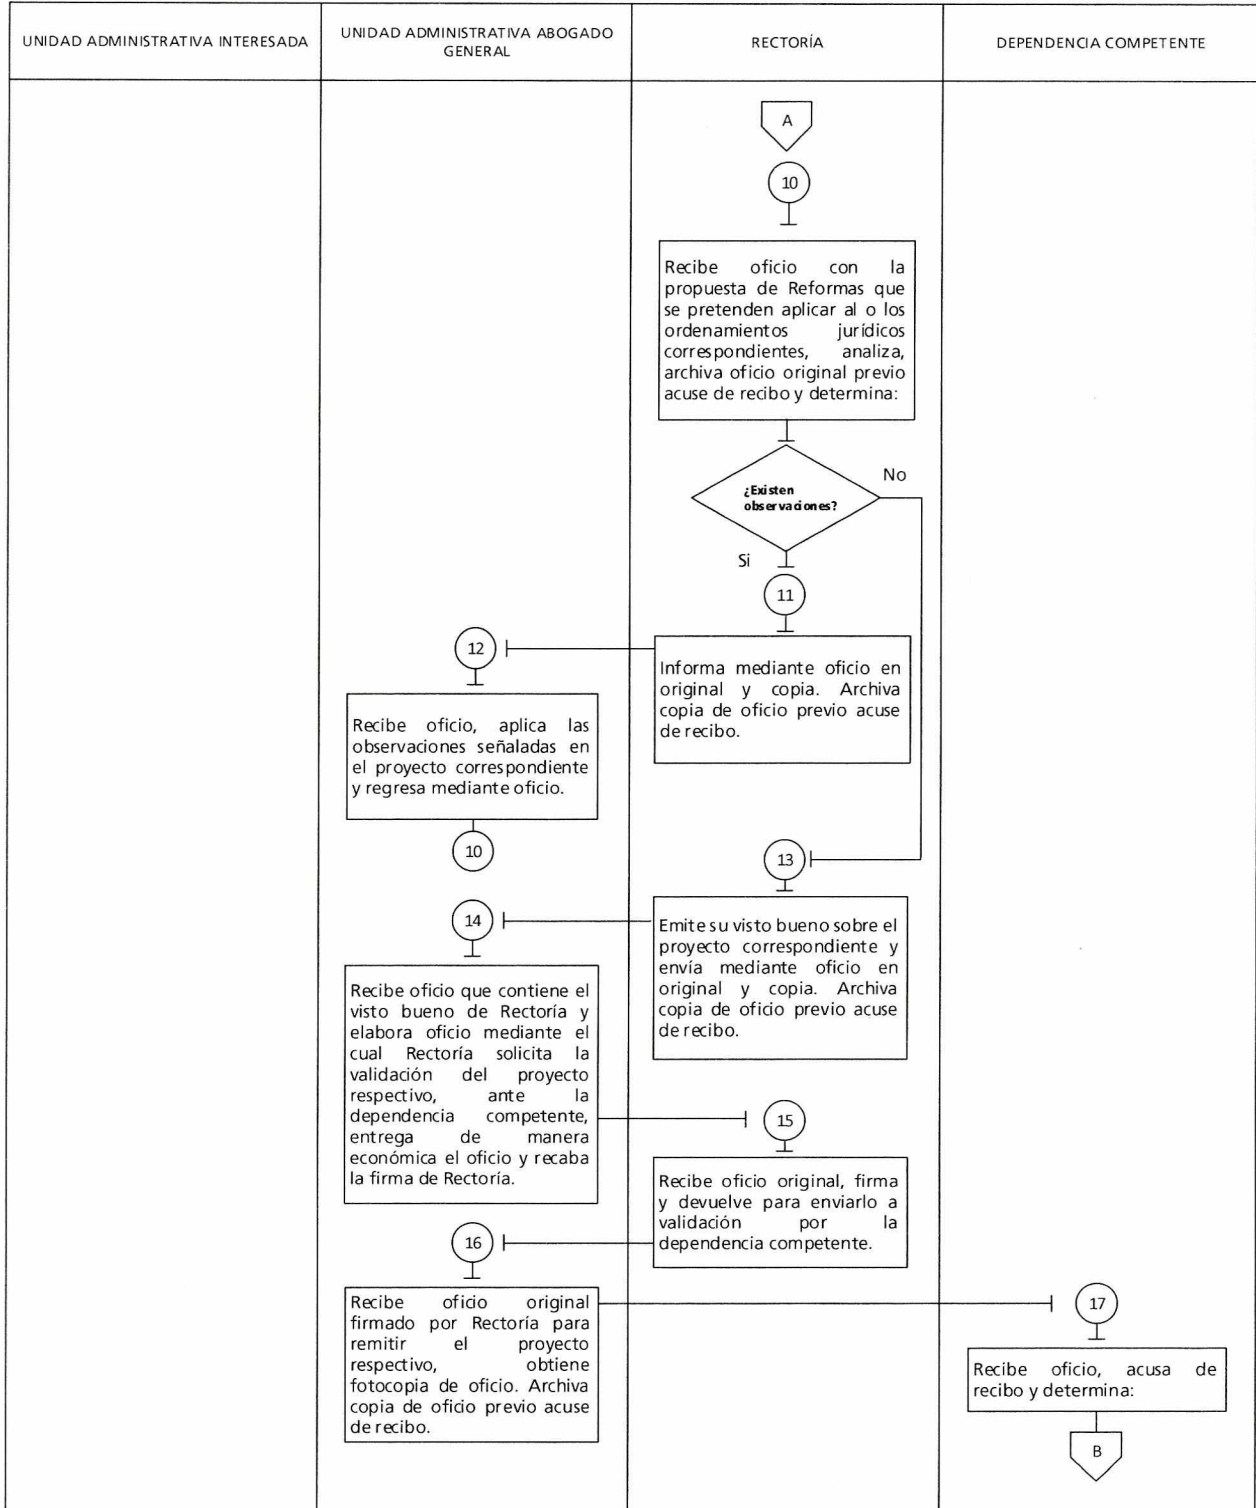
| UNIDAD ADMINISTRATIVA INTERESADA | UNIDAD ADMINISTRATIVA ABOGADO GENERAL | RECTORÍA | DEPENDENCIA COMPETENTE |
|---|---|---|---|

A

10

Recibe oficio con la propuesta de Reformas que se pretenden aplicar al o los ordenamientos jurídicos correspondientes, analiza, archiva oficio original previo acuse de recibo y determina:

¿Existen observaciones?

No

Si

11

Informa mediante oficio en original y copia. Archiva copia de oficio previo acuse de recibo.

12

Recibe oficio, aplica las observaciones señaladas en el proyecto correspondiente y regresa mediante oficio.

10

13

Emite su visto bueno sobre el proyecto correspondiente y envía mediante oficio en original y copia. Archiva copia de oficio previo acuse de recibo.

14

Recibe oficio que contiene el visto bueno de Rectoría y elabora oficio mediante el cual Rectoría solicita la validación del proyecto respectivo, ante la dependencia competente, entrega de manera económica el oficio y recaba la firma de Rectoría.

15

Recibe oficio original, firma y devuelve para enviarlo a validación por la dependencia competente.

16

Recibe oficio original firmado por Rectoría para remitir el proyecto respectivo, obtiene fotocopia de oficio. Archiva copia de oficio previo acuse de recibo.

17

Recibe oficio, acusa de recibo y determina:

B